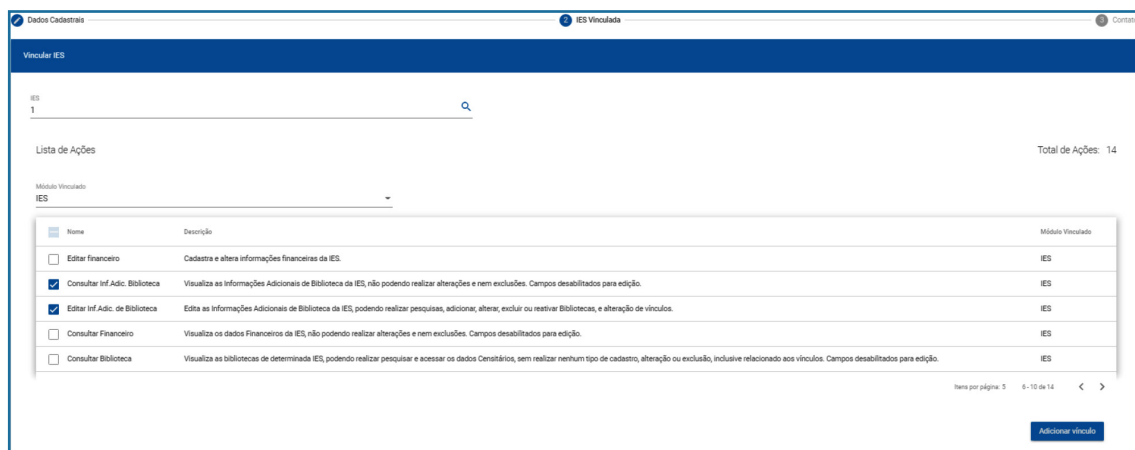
Dados Cadastrais
2 IES Vinculada
3 Contat

Vincular IES

IES
1

Lista de Ações

Total de Ações: 14

Módulo Vinculado
IES

| | Nome | Descrição | Módulo Vinculado |
|---|---|---|---|
| ☐ | Editar financeiro | Cadastra e altera informações financeiras da IES. | IES |
| ☑ | Consultar Inf.Adic. Biblioteca | Visualiza as Informações Adicionais de Biblioteca da IES, não podendo realizar alterações e nem exclusões. Campos desabilitados para edição. | IES |
| ☑ | Editar Inf.Adic. de Biblioteca | Edita as Informações Adicionais de Biblioteca da IES, podendo realizar pesquisas, adicionar, alterar, excluir ou reativar Bibliotecas, e alteração de vínculos. | IES |
| ☐ | Consultar Financeiro | Visualiza os dados Financeiros da IES, não podendo realizar alterações e nem exclusões. Campos desabilitados para edição. | IES |
| ☐ | Consultar Biblioteca | Visualiza as bibliotecas de determinada IES, podendo realizar pesquisar e acessar os dados Censitários, sem realizar nenhum tipo de cadastro, alteração ou exclusão, inclusive relacionado aos vínculos. Campos desabilitados para edição. | IES |

Itens por página: 5   6 - 10 de 14

Adicionar vínculo